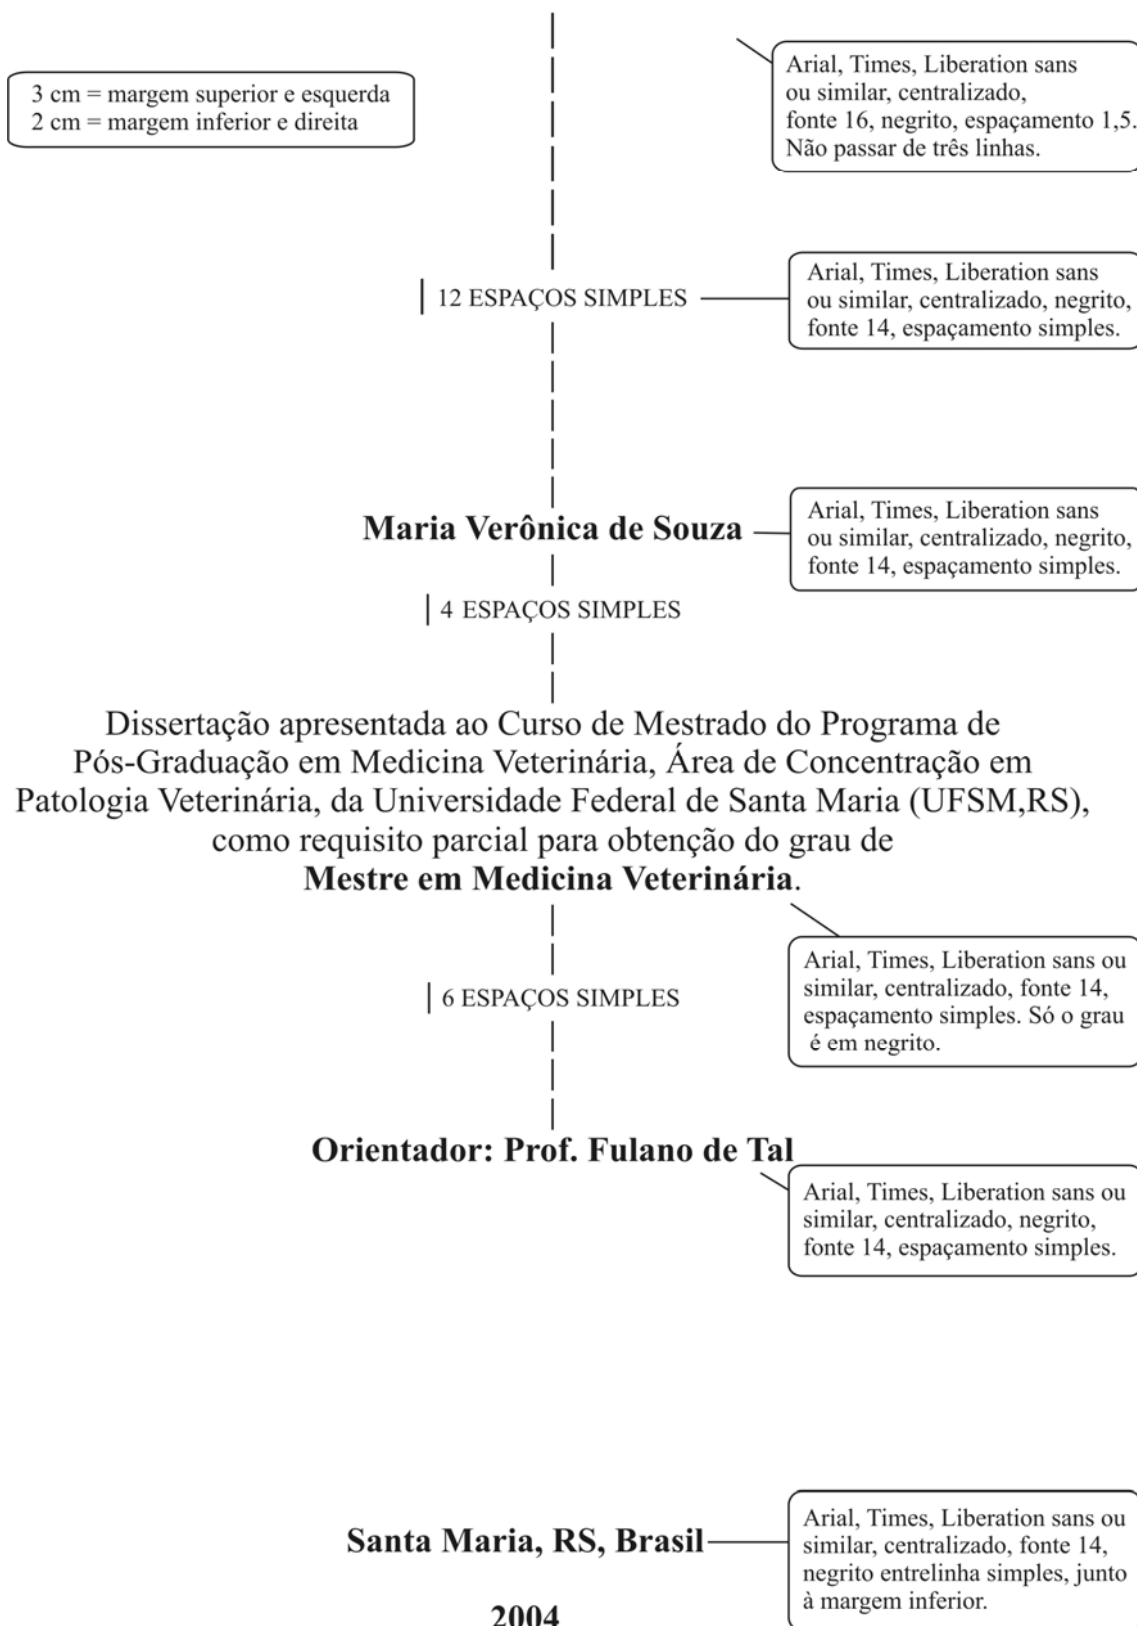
3 cm = margem superior e esquerda
2 cm = margem inferior e direita

Arial, Times, Liberation sans ou similar, centralizado, fonte 16, negrito, espaçamento 1,5. Não passar de três linhas.

12 ESPAÇOS SIMPLES

Arial, Times, Liberation sans ou similar, centralizado, negrito, fonte 14, espaçamento simples.

**Maria Verônica de Souza**

Arial, Times, Liberation sans ou similar, centralizado, negrito, fonte 14, espaçamento simples.

4 ESPAÇOS SIMPLES

Dissertação apresentada ao Curso de Mestrado do Programa de Pós-Graduação em Medicina Veterinária, Área de Concentração em Patologia Veterinária, da Universidade Federal de Santa Maria (UFSM,RS), como requisito parcial para obtenção do grau de **Mestre em Medicina Veterinária**.

Arial, Times, Liberation sans ou similar, centralizado, fonte 14, espaçamento simples. Só o grau é em negrito.

6 ESPAÇOS SIMPLES

**Orientador: Prof. Fulano de Tal**

Arial, Times, Liberation sans ou similar, centralizado, negrito, fonte 14, espaçamento simples.

**Santa Maria, RS, Brasil**

Arial, Times, Liberation sans ou similar, centralizado, fonte 14, negrito entrelinha simples, junto à margem inferior.

**2004**